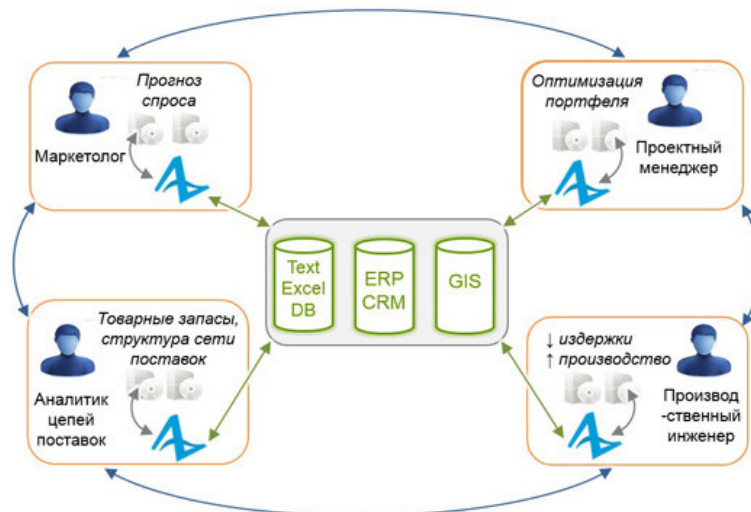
Прогноз спроса

Маркетолог

Оптимизация портфеля

Проектный менеджер

Text Excel DB

ERP CRM

GIS

Товарные запасы, структура сети поставок

Аналитик цепей поставок

↓ издержки
↑ производство

Производ-ственный инженер